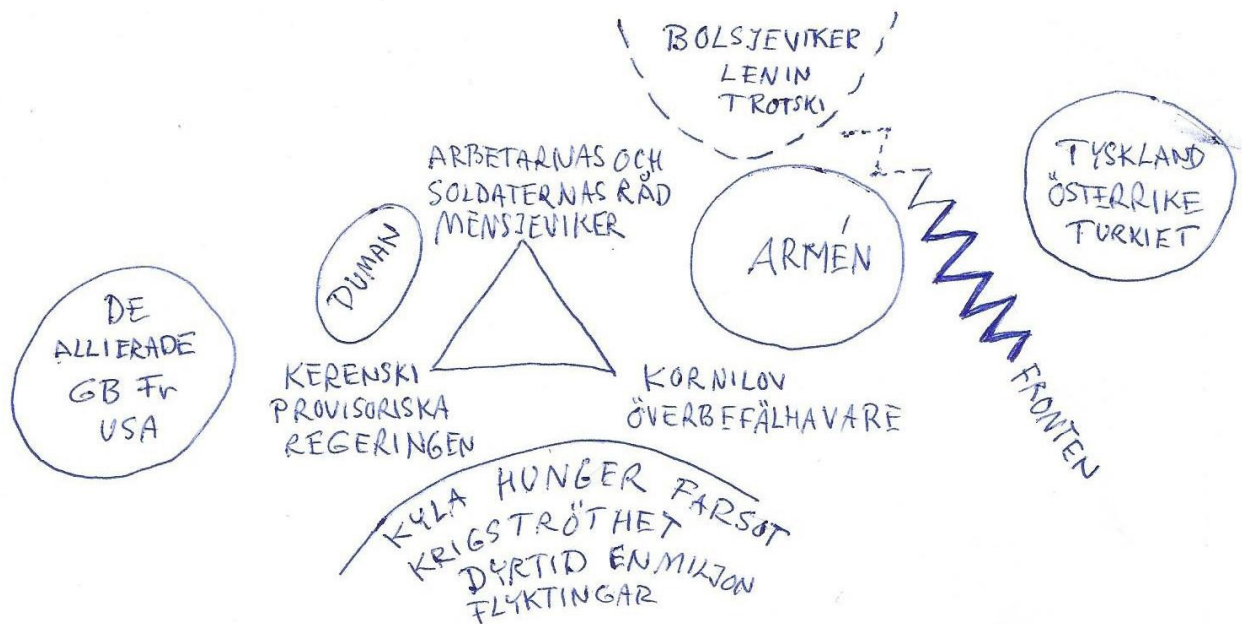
BOLSJEVIKER
LENIN
TROTSKI

TYSKLAND
ÖSTERRIKE
TURKIET

ARBETARNAS OCH
SOLDATERNAS RÅD
MENSJEVIKER

DUMAN

ARMÉN

DE
ALLIERADE
GB Fr
USA

KERENSKI
PROVISORISKA
REGERINGEN

KORNILOV
ÖVERBEFÄLHAVARE

FRONTEN

KYLA HUNGER FARSOT
KRIGSTRÖTHET
DYRTID EN MILJON
FLYKTINGAR